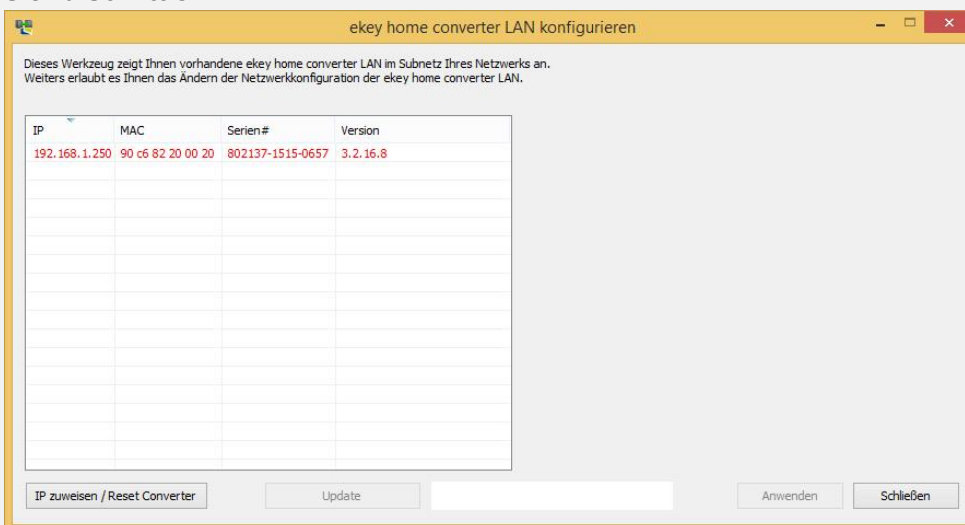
ekey home converter LAN konfigurieren

Dieses Werkzeug zeigt Ihnen vorhandene ekey home converter LAN im Subnetz Ihres Netzwerks an.
Weiters erlaubt es Ihnen das Ändern der Netzwerkkonfiguration der ekey home converter LAN.

| IP | MAC | Serien# | Version |
|---|---|---|---|
| 192.168.1.250 | 90 c6 82 20 00 20 | 802137-1515-0657 | 3.2.16.8 |

IP zuweisen / Reset Converter

Update

Anwenden

Schließen